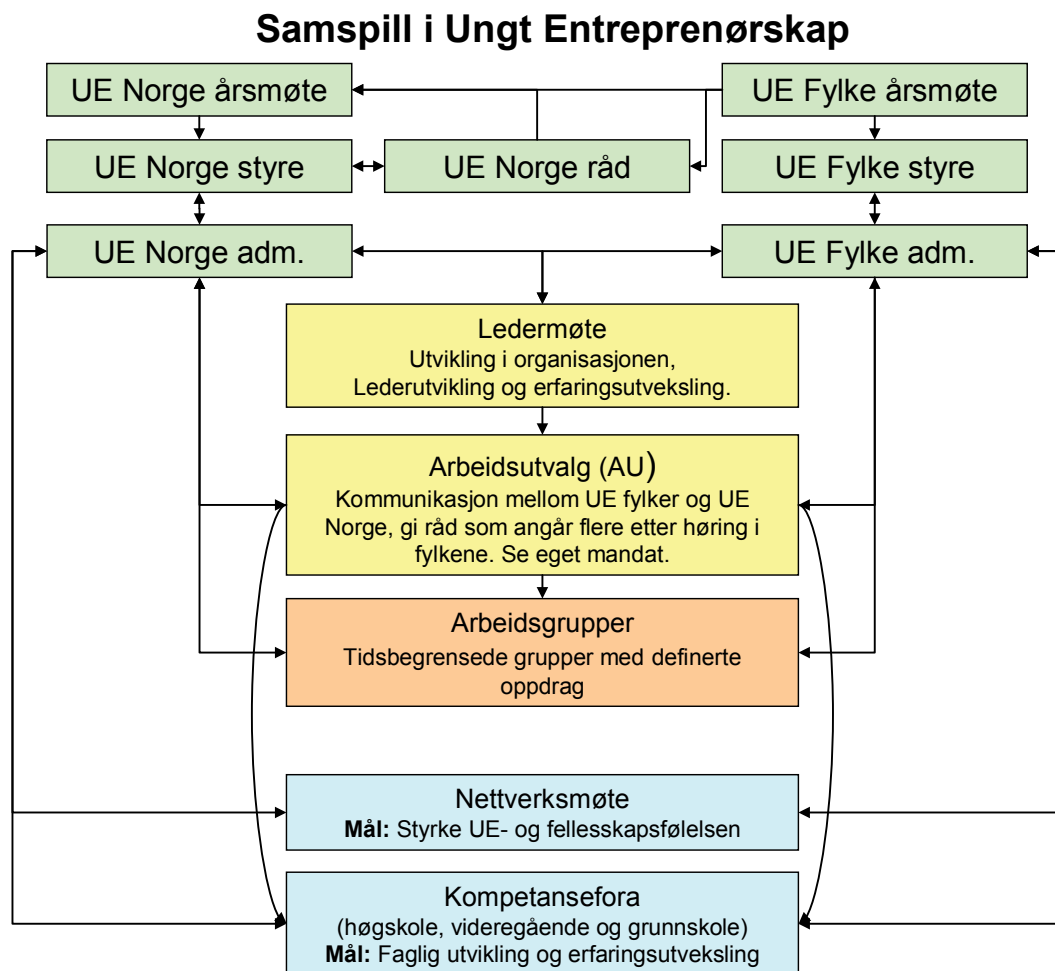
Samspill i Ungt Entreprenørskap

UE Norge årsmøte

UE Fylke årsmøte

UE Norge styre

UE Norge råd

UE Fylke styre

UE Norge adm.

UE Fylke adm.

Ledermøte
Utvikling i organisasjonen, Lederutvikling og erfaringsutveksling.

Arbeidsutvalg (AU)
Kommunikasjon mellom UE fylker og UE Norge, gi råd som angår flere etter høring i fylkene. Se eget mandat.

Arbeidsgrupper
Tidsbegrensede grupper med definerte oppdrag

Nettverksmøte
**Mål:** Styrke UE- og fellesskapsfølelsen

Kompetansefora
(høgskole, videregående og grunnskole)
**Mål:** Faglig utvikling og erfaringsutveksling